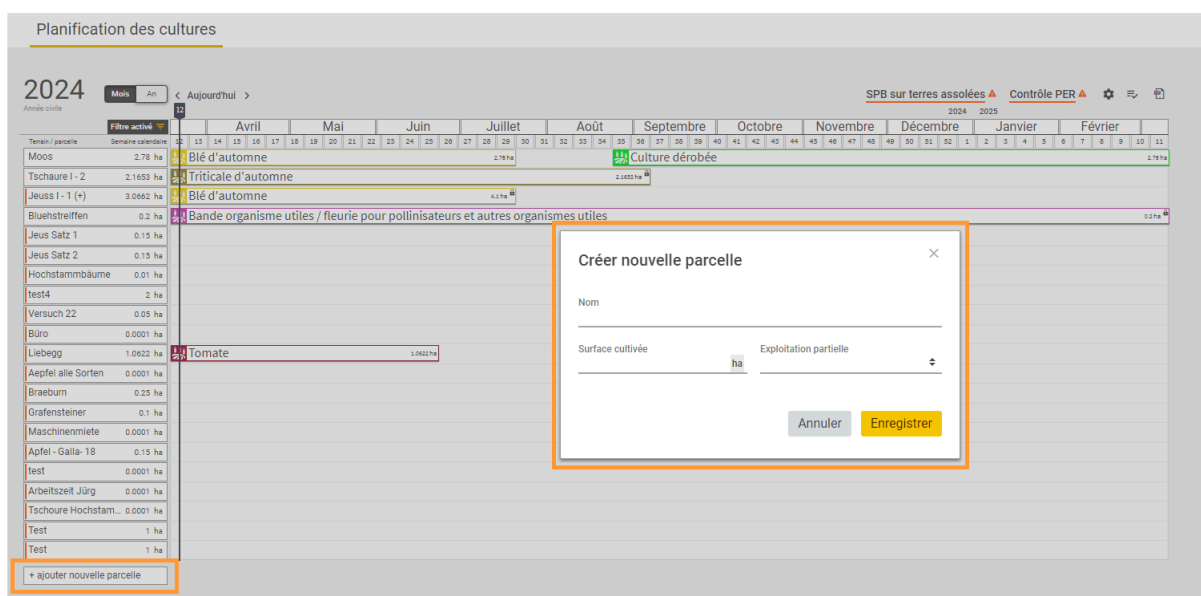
Planification des cultures

2024
Année civile

Mois | An

< Aujourd'hui >

SPB sur terres assolées ⚠ Contrôle PER ⚠

2024 2025

Filtre activé

Terrain / parcelle Semaine calendaire

12

Avril | Mai | Juin | Juillet | Août | Septembre | Octobre | Novembre | Décembre | Janvier | Février

12 13 14 15 16 17 18 19 20 21 22 23 24 25 26 27 28 29 30 31 32 33 34 35 36 37 38 39 40 41 42 43 44 45 46 47 48 49 50 51 52 1 2 3 4 5 6 7 8 9 10 11

| Terrain / parcelle | Surface | Cultures |
|---|---|---|
| Moos | 2.78 ha | Blé d'automne 2.78 ha; Culture dérobée 2.78 ha |
| Tschaure I - 2 | 2.1653 ha | Triticale d'automne 2.1653 ha |
| Jeuss I - 1 (+) | 3.0662 ha | Blé d'automne 4.1 ha |
| Bluehstreiffen | 0.2 ha | Bande organisme utiles / fleurie pour pollinisateurs et autres organismes utiles 0.2 ha |
| Jeus Satz 1 | 0.15 ha | |
| Jeus Satz 2 | 0.15 ha | |
| Hochstammbäume | 0.01 ha | |
| test4 | 2 ha | |
| Versuch 22 | 0.05 ha | |
| Büro | 0.0001 ha | |
| Liebegg | 1.0622 ha | Tomate 1.0622 ha |
| Aepfel alle Sorten | 0.0001 ha | |
| Braeburn | 0.25 ha | |
| Grafensteiner | 0.1 ha | |
| Maschinenmiete | 0.0001 ha | |
| Apfel - Galla- 18 | 0.15 ha | |
| test | 0.0001 ha | |
| Arbeitszeit Jürg | 0.0001 ha | |
| Tschoure Hochstam... | 0.0001 ha | |
| Test | 1 ha | |
| Test | 1 ha | |

+ ajouter nouvelle parcelle

Créer nouvelle parcelle
×
Nom
Surface cultivée
ha
Exploitation partielle
Annuler
Enregistrer